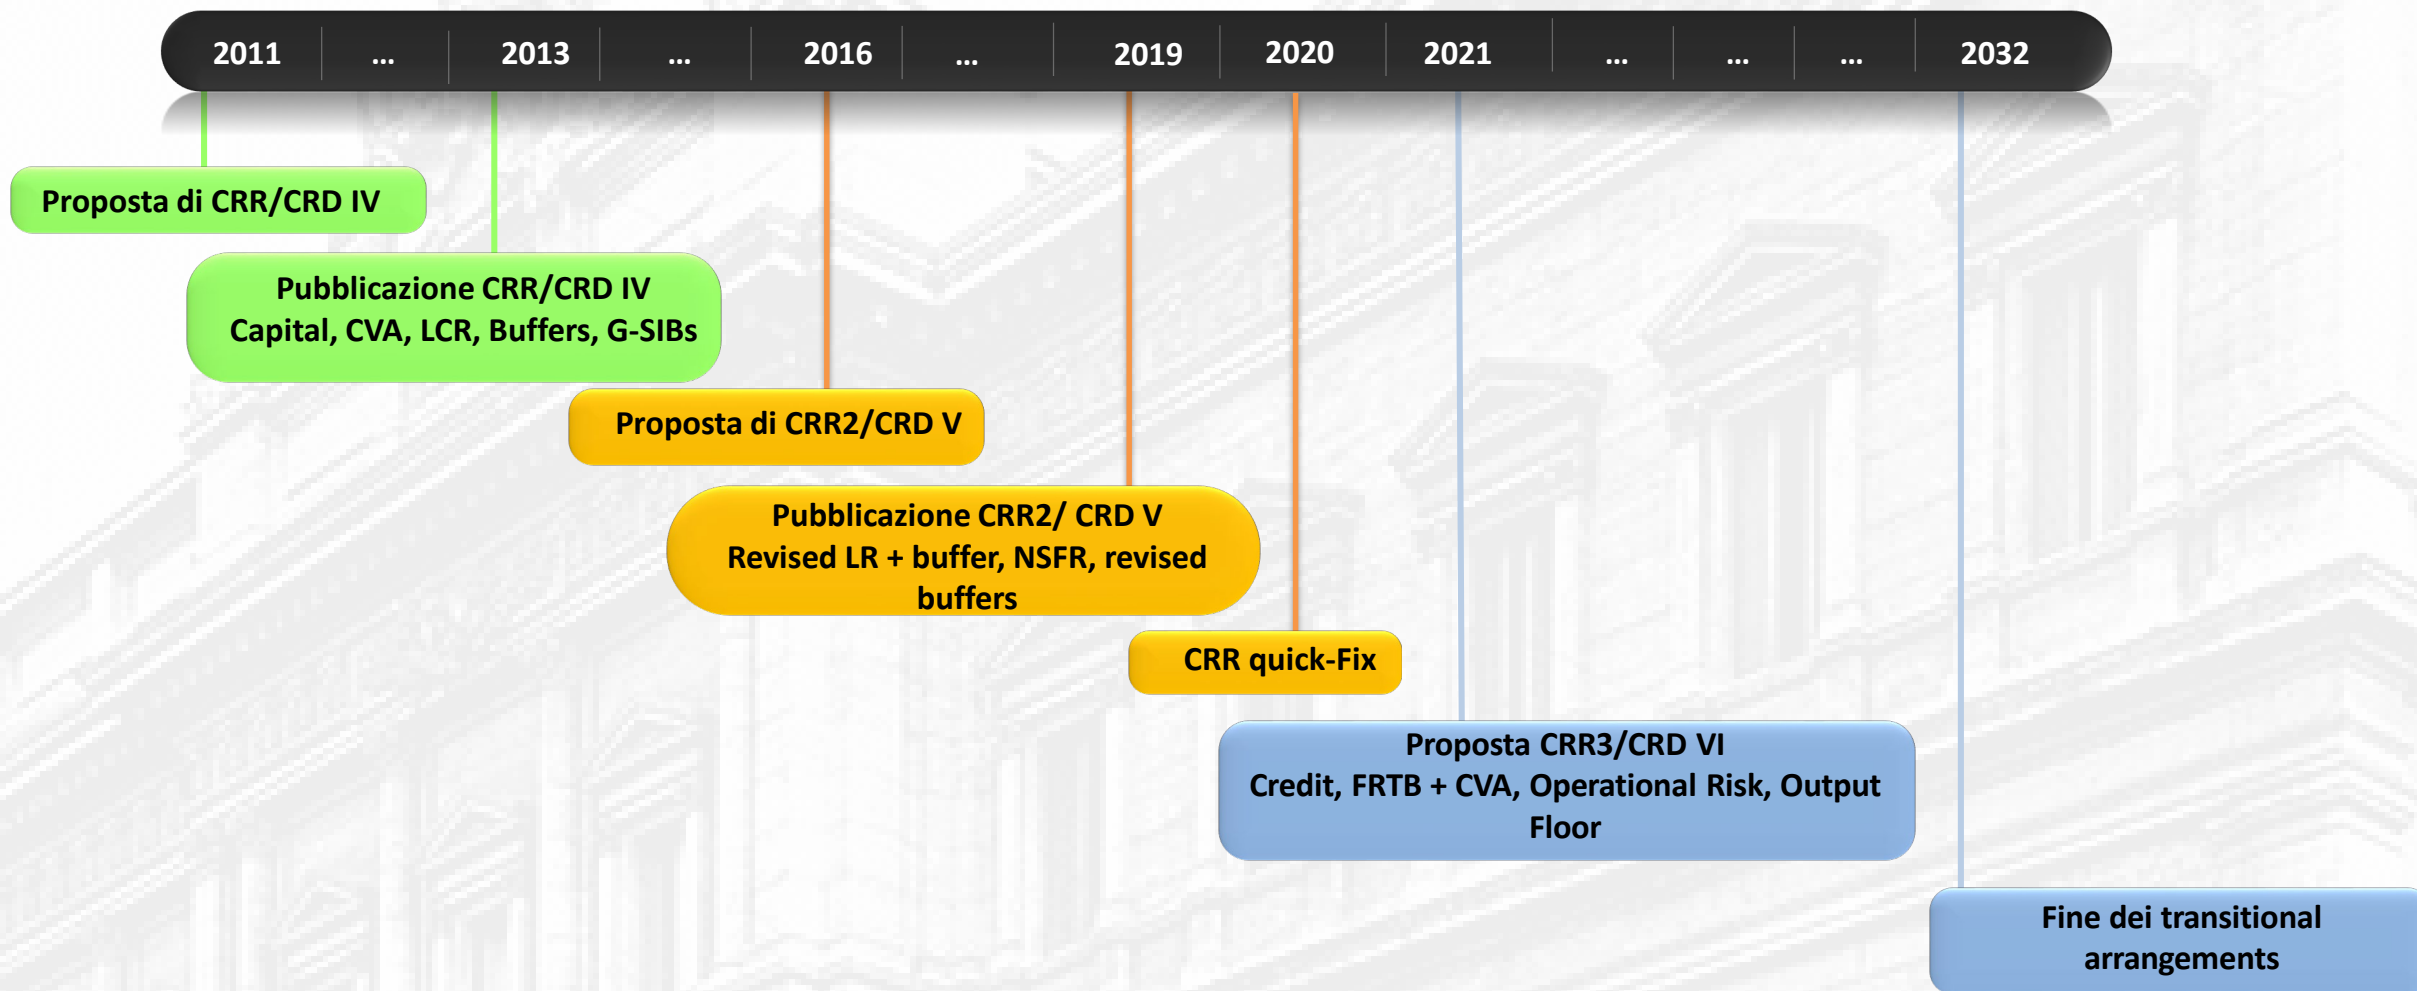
2011 ... 2013 ... 2016 ... 2019 2020 2021 ... ... ... 2032

Proposta di CRR/CRD IV

Pubblicazione CRR/CRD IV
Capital, CVA, LCR, Buffers, G-SIBs

Proposta di CRR2/CRD V

Pubblicazione CRR2/ CRD V
Revised LR + buffer, NSFR, revised buffers

CRR quick-Fix

Proposta CRR3/CRD VI
Credit, FRTB + CVA, Operational Risk, Output Floor

Fine dei transitional arrangements